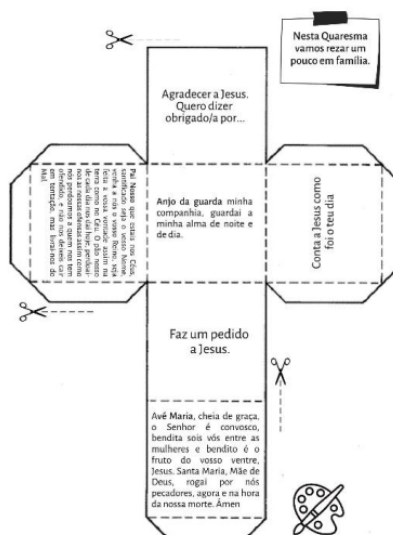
Nesta Quaresma vamos rezar um pouco em família.

Agradecer a Jesus. Quero dizer obrigado/a por...

Pai Nosso que estais nos Céus, santificado seja o vosso Nome, venha a nós o vosso Reino, seja feita a vossa vontade assim na terra como no Céu. O pão nosso de cada dia nos dai hoje, perdoai-nos as nossas ofensas assim como nós perdoamos a quem nos tem ofendido, e não nos deixeis cair em tentação, mas livrai-nos do mal.

Anjo da guarda minha companhia, guardai a minha alma de noite e de dia.

Conta a Jesus como foi o teu dia

Faz um pedido a Jesus.

Avé Maria, cheia de graça, o Senhor é convosco, bendita sois vós entre as mulheres e bendito é o fruto do vosso ventre, Jesus. Santa Maria, Mãe de Deus, rogai por nós pecadores, agora e na hora da nossa morte. Ámen